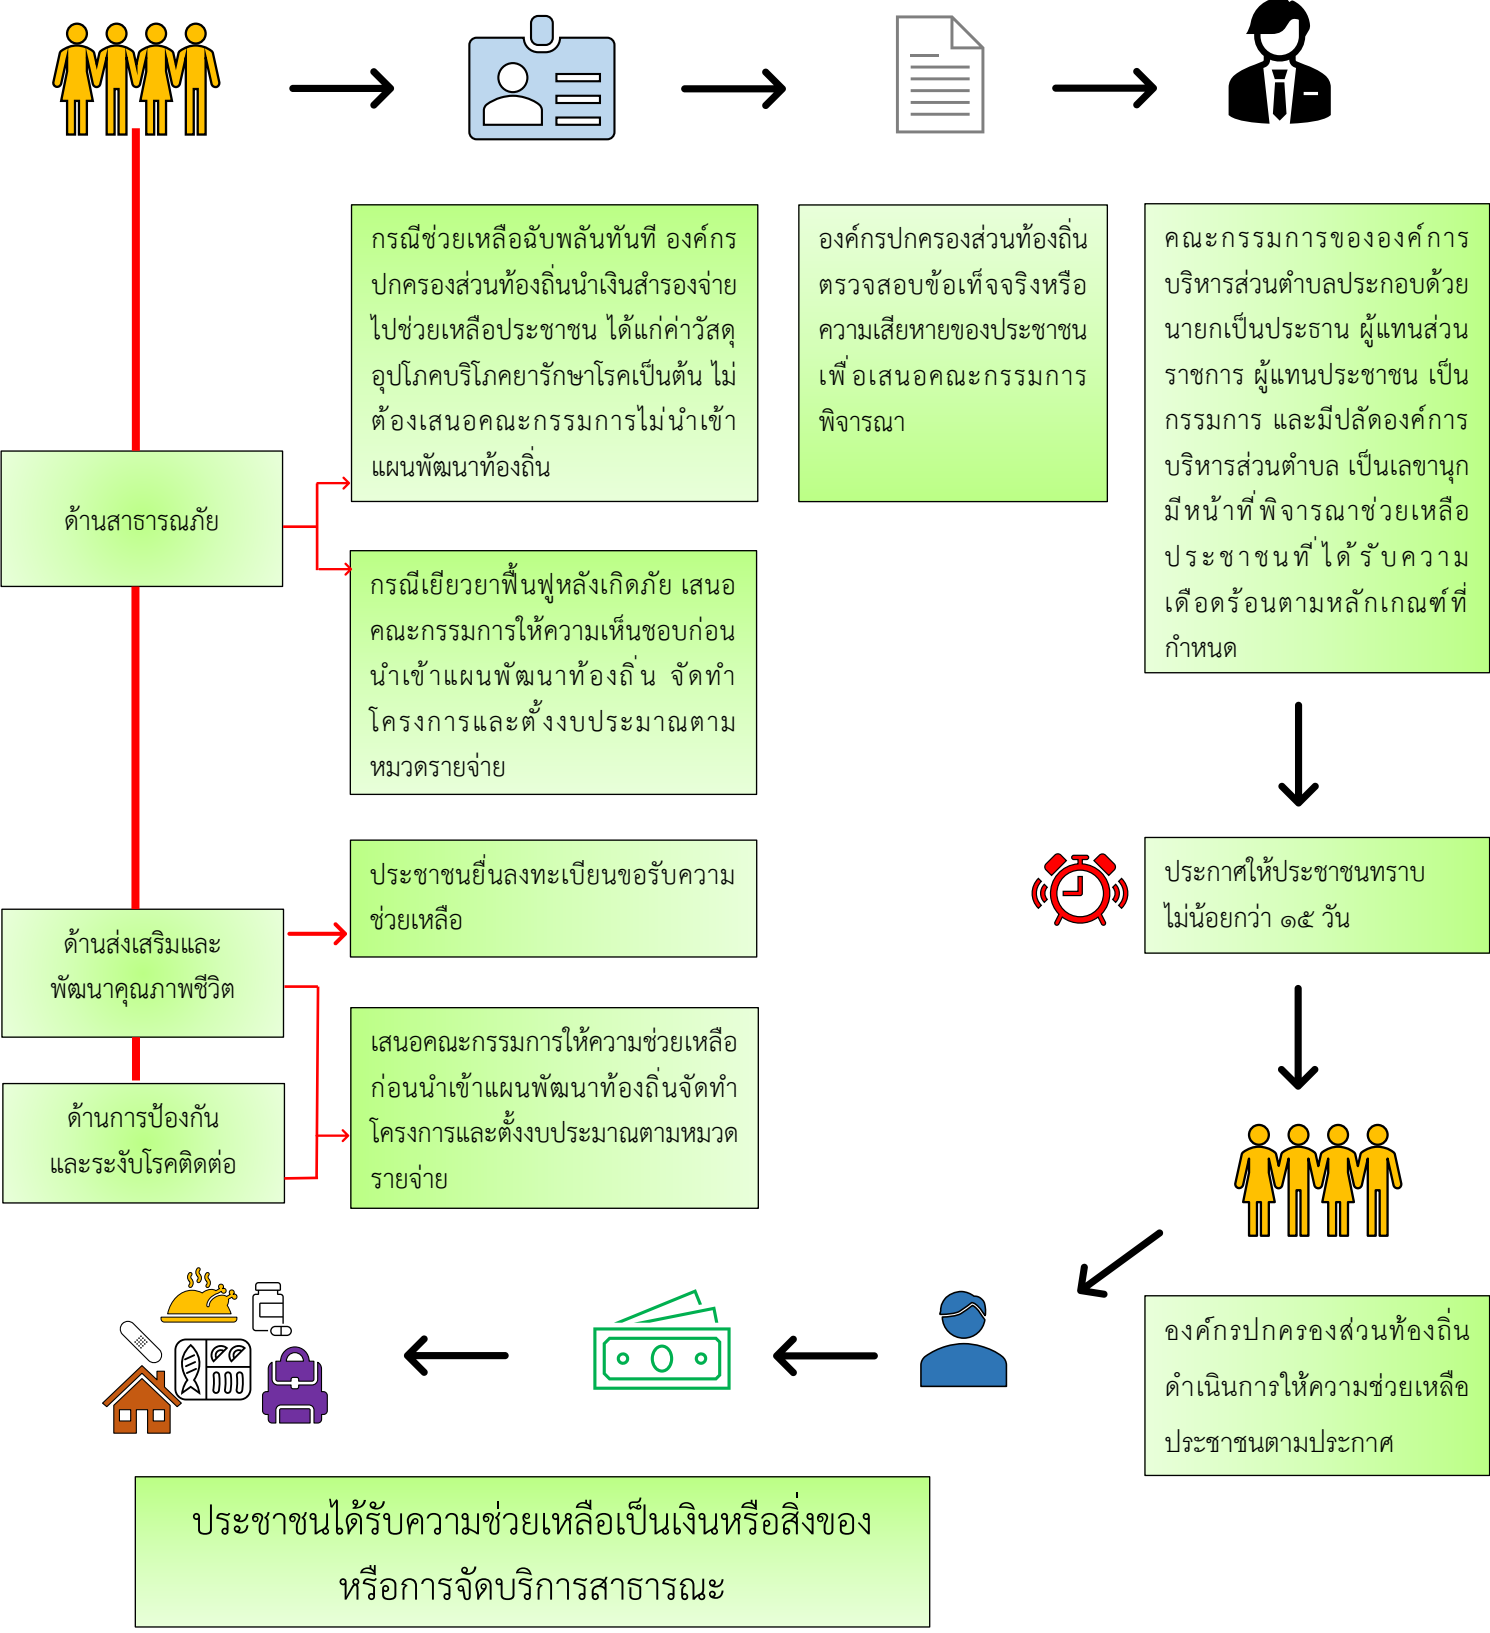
ด้านสาธารณภัย

กรณีช่วยเหลือฉับพลันทันที องค์กรปกครองส่วนท้องถิ่นนำเงินสำรองจ่ายไปช่วยเหลือประชาชน ได้แก่ค่าวัสดุอุปโภคบริโภคยารักษาโรคเป็นต้น ไม่ต้องเสนอคณะกรรมการไม่นำเข้าแผนพัฒนาท้องถิ่น

กรณีเยียวยาฟื้นฟูหลังเกิดภัย เสนอคณะกรรมการให้ความเห็นชอบก่อนนำเข้าแผนพัฒนาท้องถิ่น จัดทำโครงการและตั้งงบประมาณตามหมวดรายจ่าย

องค์กรปกครองส่วนท้องถิ่นตรวจสอบข้อเท็จจริงหรือความเสียหายของประชาชนเพื่อเสนอคณะกรรมการพิจารณา

คณะกรรมการขององค์การบริหารส่วนตำบลประกอบด้วยนายกเป็นประธาน ผู้แทนส่วนราชการ ผู้แทนประชาชน เป็นกรรมการ และมีปลัดองค์การบริหารส่วนตำบล เป็นเลขานุก มีหน้าที่พิจารณาช่วยเหลือประชาชนที่ได้รับความเดือดร้อนตามหลักเกณฑ์ที่กำหนด

ด้านส่งเสริมและพัฒนาคุณภาพชีวิต

ด้านการป้องกันและระงับโรคติดต่อ

ประชาชนยื่นลงทะเบียนขอรับความช่วยเหลือ

เสนอคณะกรรมการให้ความช่วยเหลือก่อนนำเข้าแผนพัฒนาท้องถิ่นจัดทำโครงการและตั้งงบประมาณตามหมวดรายจ่าย

ประกาศให้ประชาชนทราบ ไม่น้อยกว่า ๑๕ วัน

องค์กรปกครองส่วนท้องถิ่นดำเนินการให้ความช่วยเหลือประชาชนตามประกาศ

ประชาชนได้รับความช่วยเหลือเป็นเงินหรือสิ่งของ หรือการจัดบริการสาธารณะ